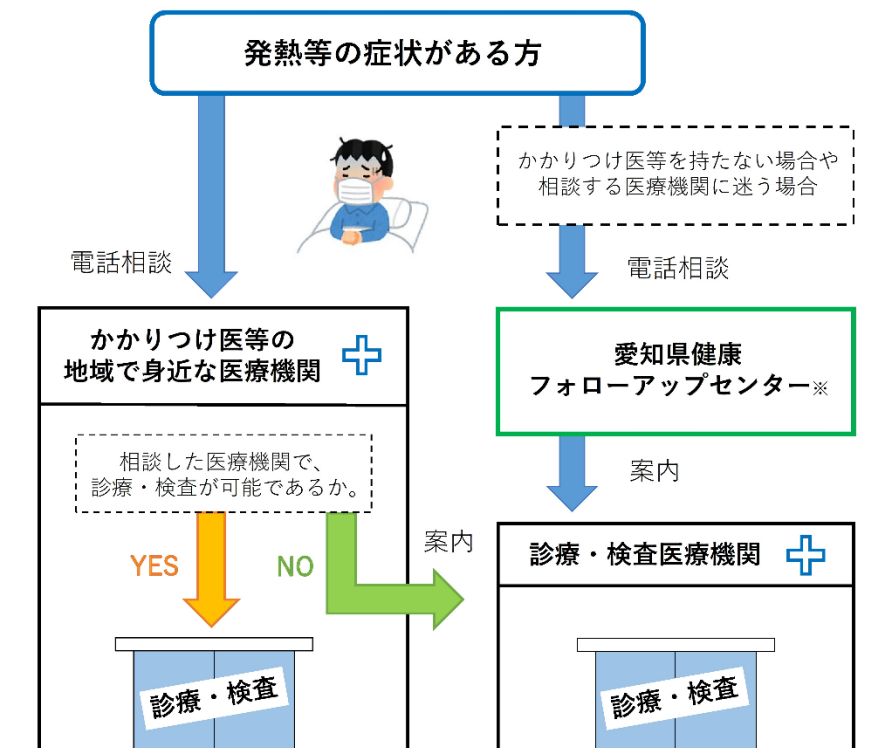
発熱等の症状がある方

かかりつけ医等を持たない場合や相談する医療機関に迷う場合

電話相談

電話相談

かかりつけ医等の地域で身近な医療機関

愛知県健康フォローアップセンター※

案内

相談した医療機関で、診療・検査が可能であるか。

YES

NO

案内

診療・検査医療機関

診療・検査

診療・検査